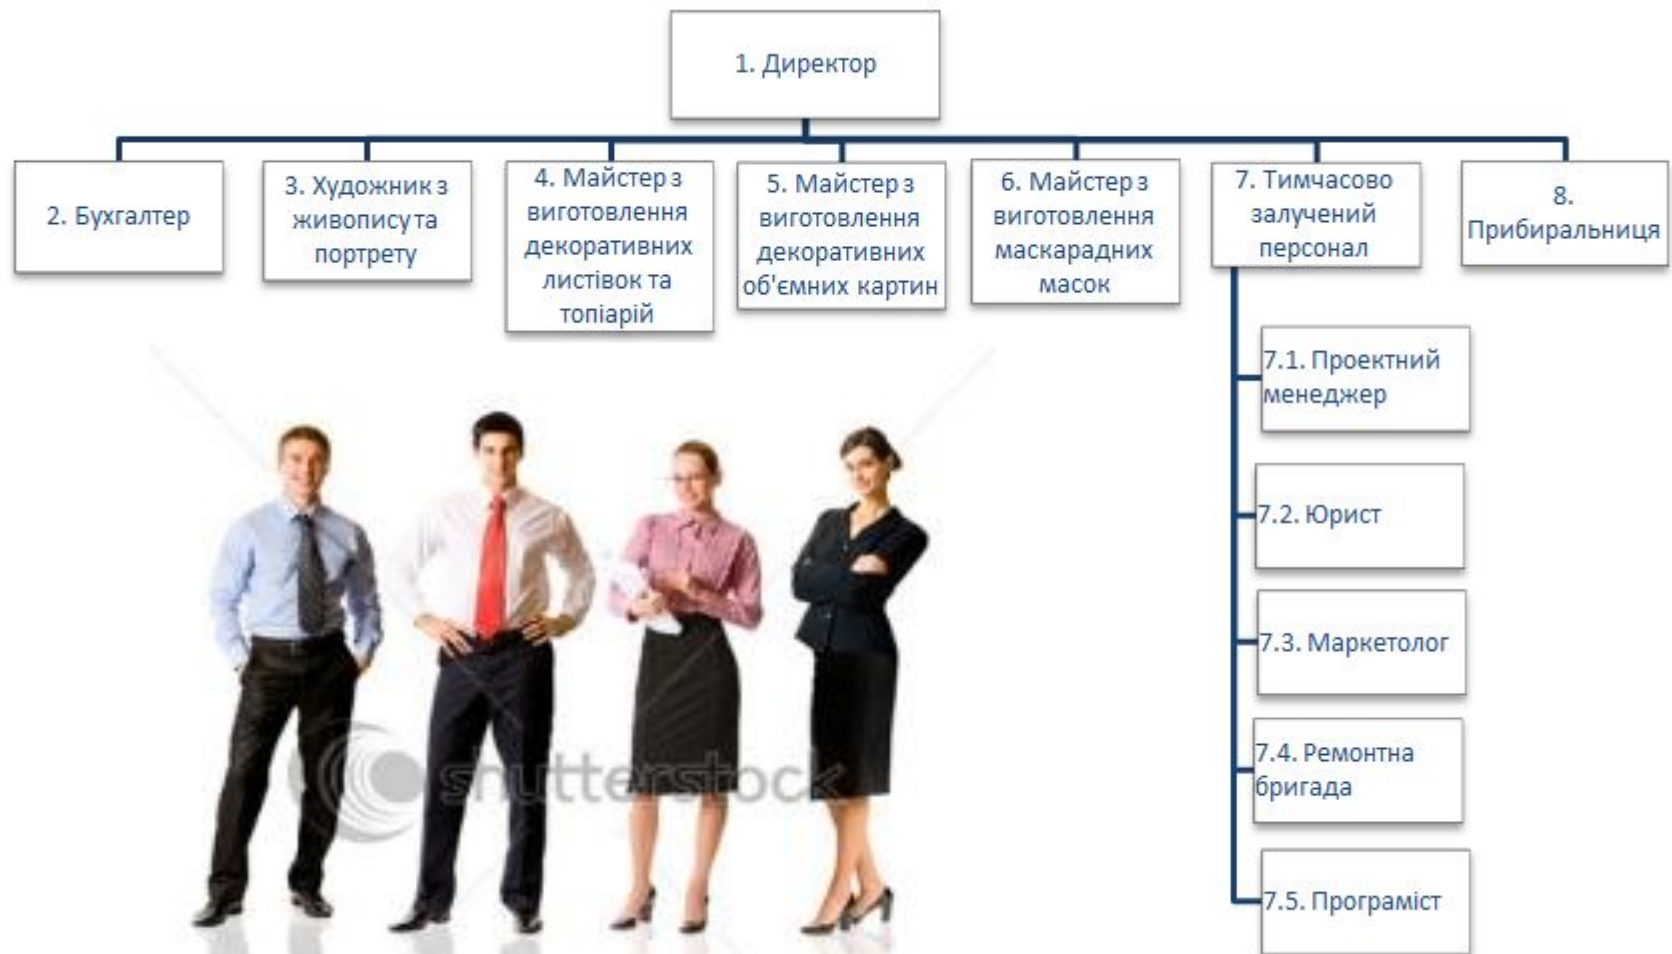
1. Директор

2. Бухгалтер

3. Художник з живопису та портрету

4. Майстер з виготовлення декоративних листівок та топіарій

5. Майстер з виготовлення декоративних об'ємних картин

6. Майстер з виготовлення маскарадних масок

7. Тимчасово залучений персонал

8. Прибиральниця

7.1. Проектний менеджер

7.2. Юрист

7.3. Маркетолог

7.4. Ремонтна бригада

7.5. Програміст

shutterstock